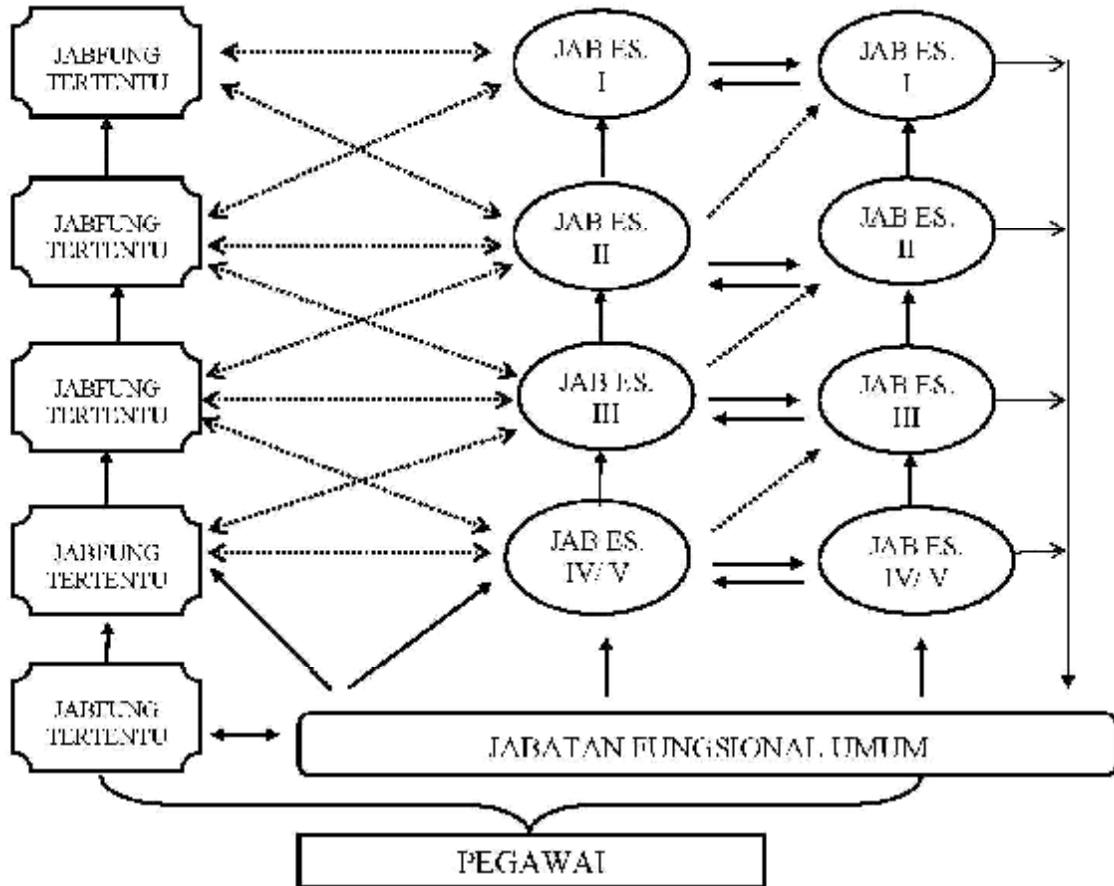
JABFUNG TERTENTU

JAB ES. I

JAB ES. I

JABFUNG TERTENTU

JAB ES. II

JAB ES. II

JABFUNG TERTENTU

JAB ES. III

JAB ES. III

JABFUNG TERTENTU

JAB ES. IV/ V

JAB ES. IV/ V

JABFUNG TERTENTU

JABATAN FUNGSIONAL UMUM

PEGAWAI